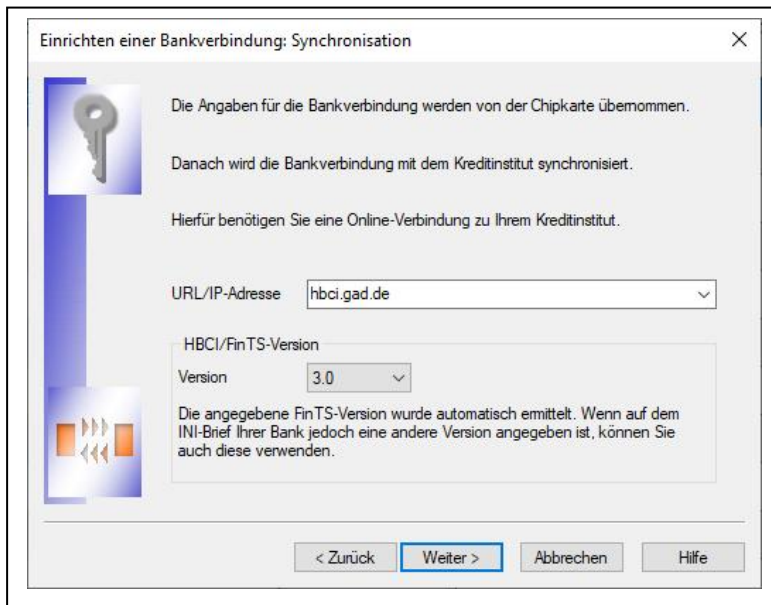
Einrichten einer Bankverbindung: Synchronisation

×

Die Angaben für die Bankverbindung werden von der Chipkarte übernommen.

Danach wird die Bankverbindung mit dem Kreditinstitut synchronisiert.

Hierfür benötigen Sie eine Online-Verbindung zu Ihrem Kreditinstitut.

URL/IP-Adresse hbci.gad.de

HBCI/FinTS-Version

Version 3.0

Die angegebene FinTS-Version wurde automatisch ermittelt. Wenn auf dem INI-Brief Ihrer Bank jedoch eine andere Version angegeben ist, können Sie auch diese verwenden.

< Zurück Weiter > Abbrechen Hilfe